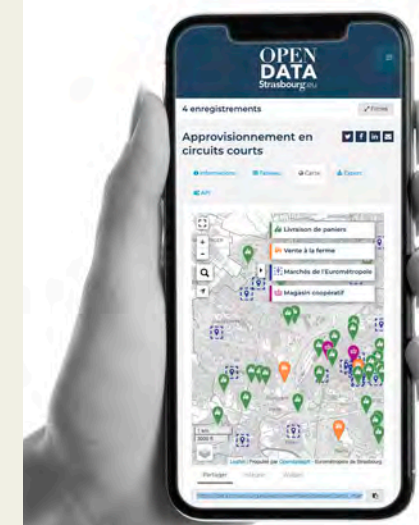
OPEN DATA Strasbourg.eu

4 enregistrements

Approvisionnement en circuits courts

Informations Tableau Carte Export API

Livraison de paniers
Vente à la ferme
Marchés de l'Eurométropole
Magasin coopératif

Leaflet | Propulsé par OpenDataSoft · Eurométropole de Strasbourg

Partager